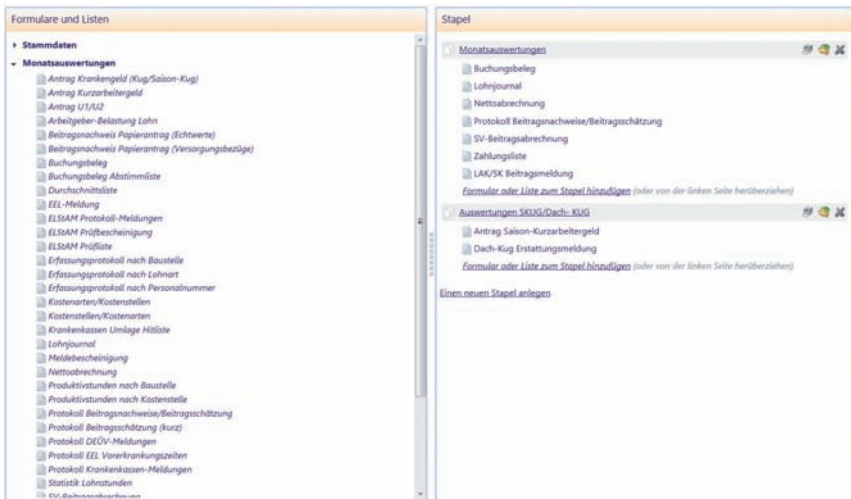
Formulare und Listen

Stammdaten
Monatsauswertungen
Antrag Krankengeld (Kug/Saison-Kug)
Antrag Kurzarbeitergeld
Antrag U1/U2
Arbeitgeber-Belastung Lohn
Beitragsnachweis Papierantrag (Echtwerte)
Beitragsnachweis Papierantrag (Versorgungsbezüge)
Buchungsbeleg
Buchungsbeleg Abstimmliste
Durchschnittsliste
EEL-Meldung
ELStAM Protokoll-Meldungen
ELStAM Prüfbescheinigung
ELStAM Prüfliste
Erfassungsprotokoll nach Baustelle
Erfassungsprotokoll nach Lohnart
Erfassungsprotokoll nach Personalnummer
Kostenarten/Kostenstellen
Kostenstellen/Kostenarten
Krankenkassen Umlage Hitliste
Lohnjournal
Meldebescheinigung
Nettoabrechnung
Produktivstunden nach Baustelle
Produktivstunden nach Kostenstelle
Protokoll Beitragsnachweise/Beitragsschätzung
Protokoll Beitragsschätzung (kurz)
Protokoll DEÜV-Meldungen
Protokoll EEL Vorerkrankungszeiten
Protokoll Krankenkassen-Meldungen
Statistik Lohnstunden
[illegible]

Stapel

Monatsauswertungen
Buchungsbeleg
Lohnjournal
Nettoabrechnung
Protokoll Beitragsnachweise/Beitragsschätzung
SV-Beitragsabrechnung
Zahlungsliste
LAK/SK Beitragsmeldung
Formular oder Liste zum Stapel hinzufügen (oder von der linken Seite herüberziehen)

Auswertungen SKUG/Dach- KUG
Antrag Saison-Kurzarbeitergeld
Dach-Kug Erstattungsmeldung
Formular oder Liste zum Stapel hinzufügen (oder von der linken Seite herüberziehen)

Einen neuen Stapel anlegen